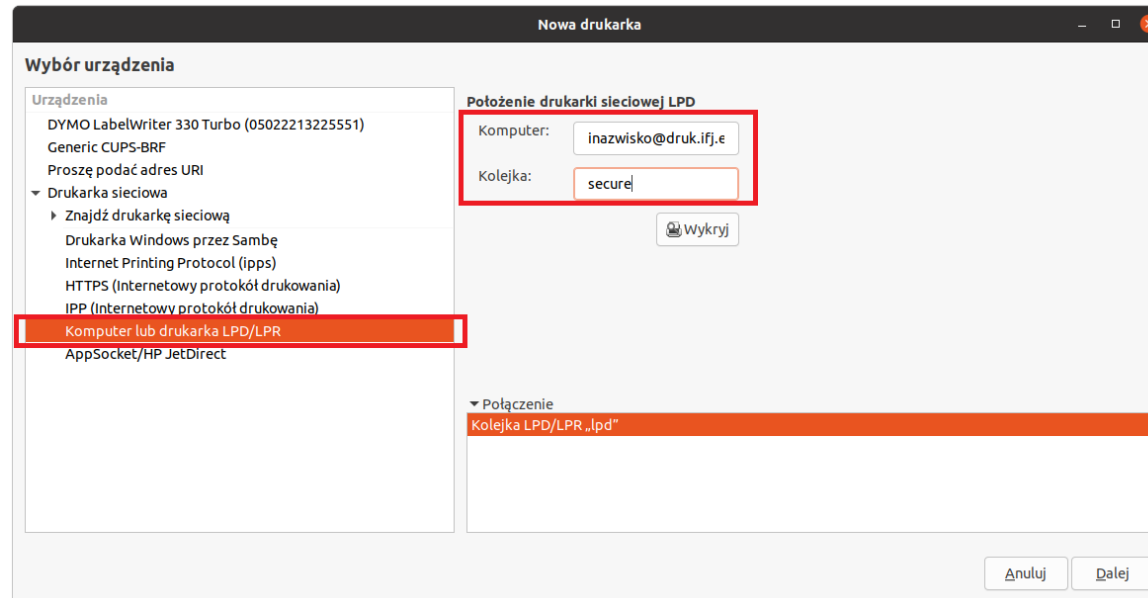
Nowa drukarka

Wybór urządzenia

Urządzenia
DYMO LabelWriter 330 Turbo (05022213225551)
Generic CUPS-BRF
Proszę podać adres URI
Drukarka sieciowa
Znajdź drukarkę sieciową
Drukarka Windows przez Sambę
Internet Printing Protocol (ipps)
HTTPS (Internetowy protokół drukowania)
IPP (Internetowy protokół drukowania)
Komputer lub drukarka LPD/LPR
AppSocket/HP JetDirect

Położenie drukarki sieciowej LPD
Komputer: inazwisko@druk.ifj.e
Kolejka: secure
Wykryj

Połączenie
Kolejka LPD/LPR „lpd”

Anuluj
Dalej